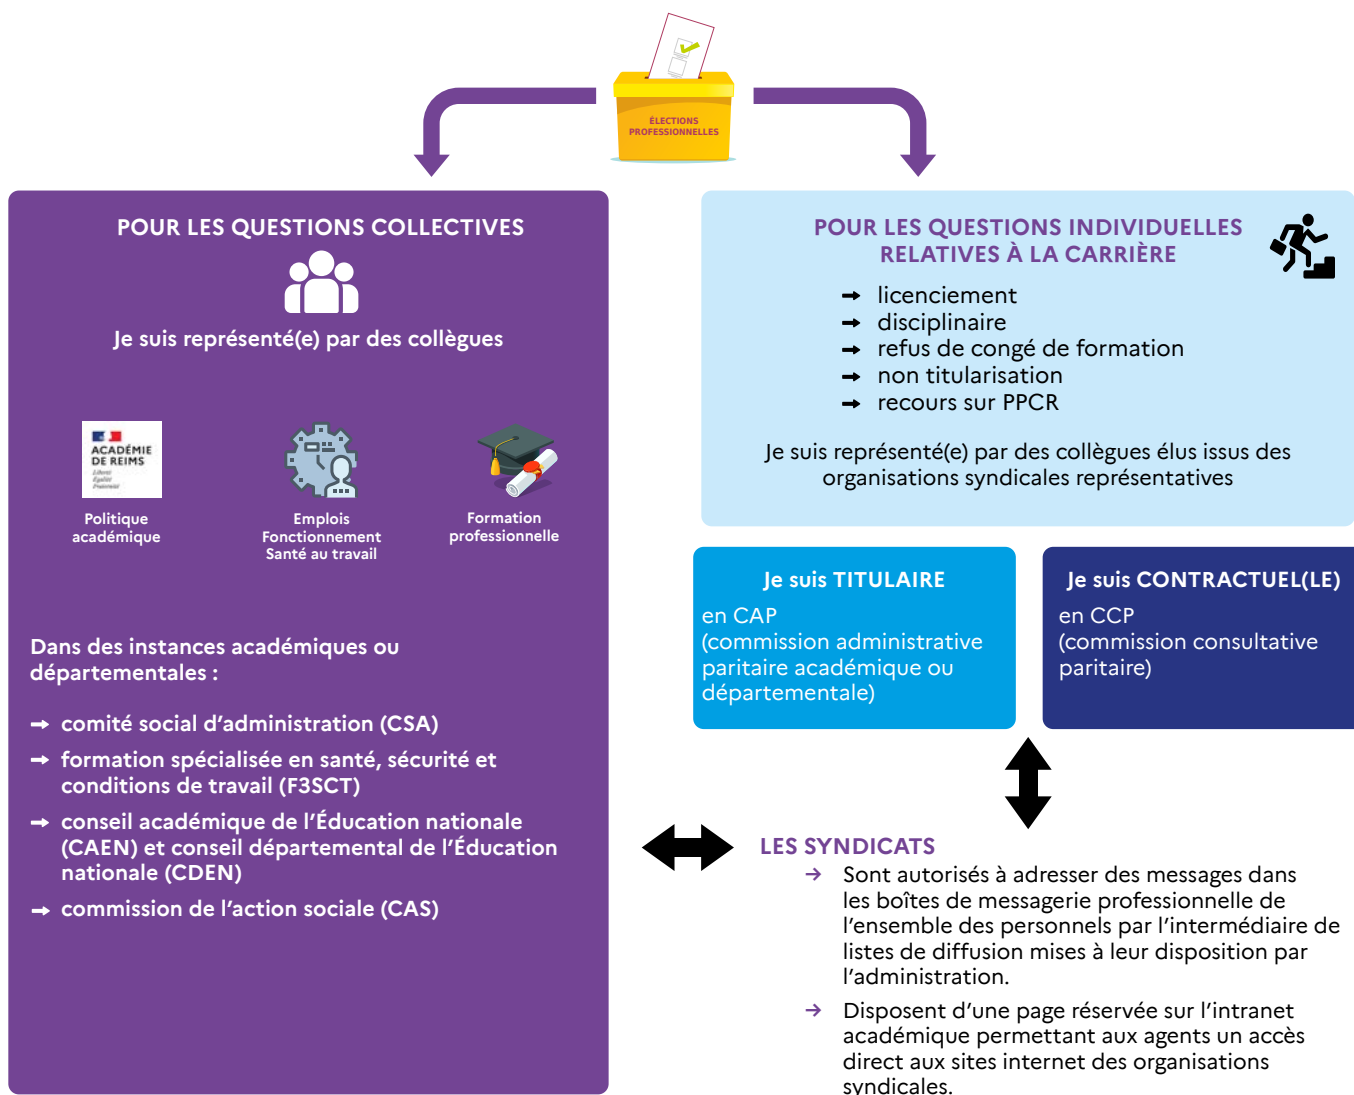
ÉLECTIONS PROFESSIONNELLES

POUR LES QUESTIONS COLLECTIVES

Je suis représenté(e) par des collègues

ACADÉMIE DE REIMS
Liberté Égalité Fraternité

Politique académique

Emplois Fonctionnement Santé au travail

Formation professionnelle

Dans des instances académiques ou départementales :

➡ comité social d'administration (CSA)

➡ formation spécialisée en santé, sécurité et conditions de travail (F3SCT)

➡ conseil académique de l'Éducation nationale (CAEN) et conseil départemental de l'Éducation nationale (CDEN)

➡ commission de l'action sociale (CAS)

POUR LES QUESTIONS INDIVIDUELLES RELATIVES À LA CARRIÈRE

➡ licenciement
➡ disciplinaire
➡ refus de congé de formation
➡ non titularisation
➡ recours sur PPCR

Je suis représenté(e) par des collègues élus issus des organisations syndicales représentatives

Je suis TITULAIRE
en CAP
(commission administrative paritaire académique ou départementale)

Je suis CONTRACTUEL(LE)
en CCP
(commission consultative paritaire)

LES SYNDICATS

→ Sont autorisés à adresser des messages dans les boîtes de messagerie professionnelle de l'ensemble des personnels par l'intermédiaire de listes de diffusion mises à leur disposition par l'administration.

→ Disposent d'une page réservée sur l'intranet académique permettant aux agents un accès direct aux sites internet des organisations syndicales.